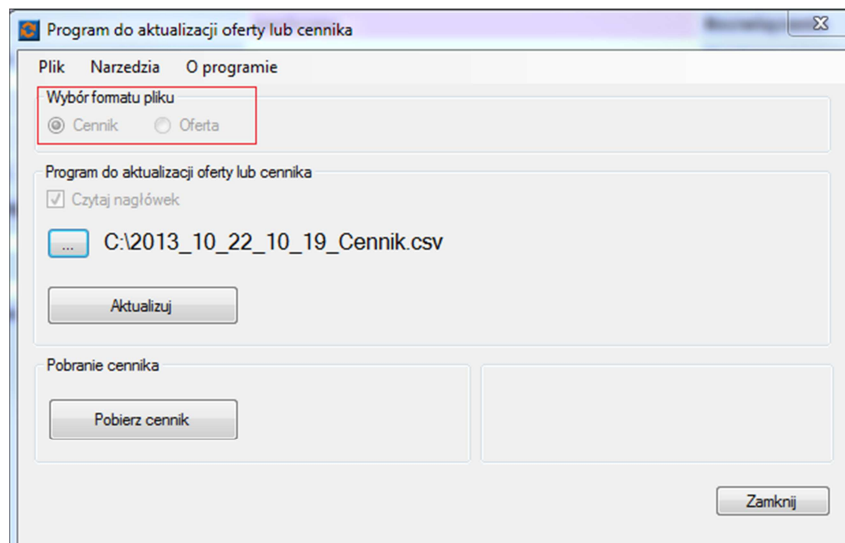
Program do aktualizacji oferty lub cennika

Plik Narzedzia O programie

Wybór formatu pliku

Cennik Oferta

Program do aktualizacji oferty lub cennika

Czytaj nagłówek

...

C:\2013_10_22_10_19_Cennik.csv

Aktualizuj

Pobranie cennika

Pobierz cennik

Zamknij